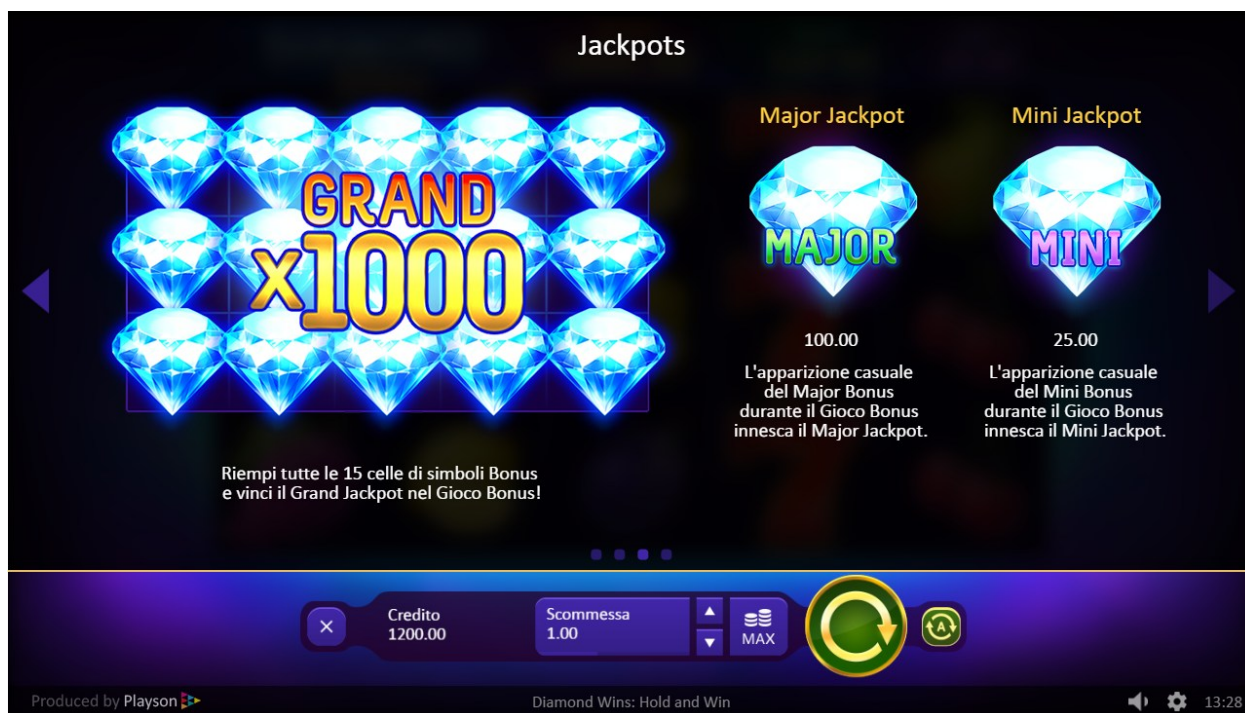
Jackpots

GRAND x1000

Riempi tutte le 15 celle di simboli Bonus e vinci il Grand Jackpot nel Gioco Bonus!

Major Jackpot

MAJOR

100.00

L'apparizione casuale del Major Bonus durante il Gioco Bonus innesca il Major Jackpot.

Mini Jackpot

MINI

25.00

L'apparizione casuale del Mini Bonus durante il Gioco Bonus innesca il Mini Jackpot.

Credito
1200.00

Scommessa
1.00

MAX

Produced by Playson

Diamond Wins: Hold and Win

13:28